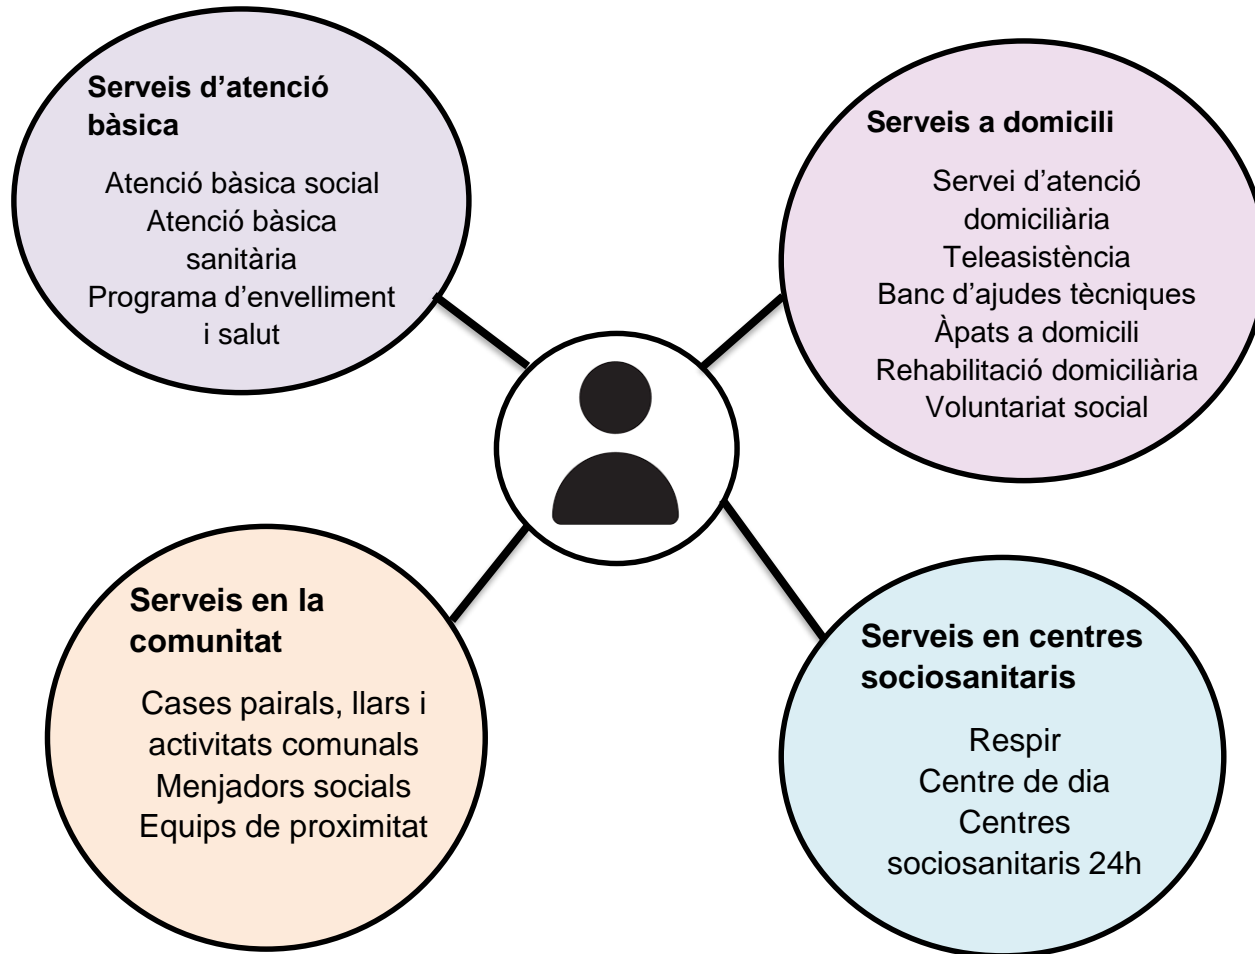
Serveis d'atenció bàsica

Atenció bàsica social
Atenció bàsica sanitària
Programa d'envelliment i salut

Serveis a domicili

Servei d'atenció domiciliària
Teleasistència
Banc d'ajudes tècniques
Àpats a domicili
Rehabilitació domiciliària
Voluntariat social

Serveis en la comunitat

Cases pairals, llars i activitats comunals
Menjadors socials
Equips de proximitat

Serveis en centres sociosanitaris

Respir
Centre de dia
Centres sociosanitaris 24h